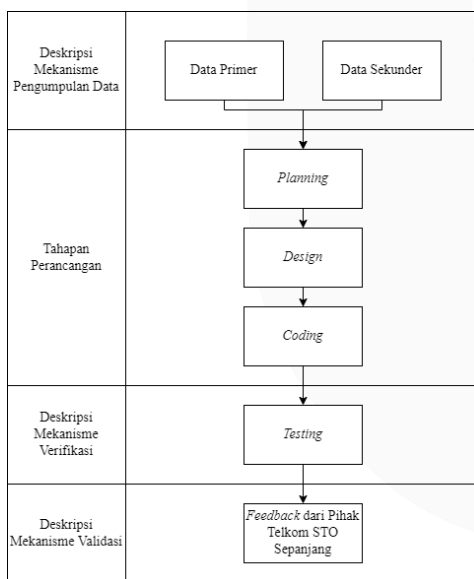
Deskripsi Mekanisme Pengumpulan Data

Data Primer

Data Sekunder

Tahapan Perancangan

Planning

Design

Coding

Deskripsi Mekanisme Verifikasi

Testing

Deskripsi Mekanisme Validasi

Feedback dari Pihak Telkom STO Sepanjang